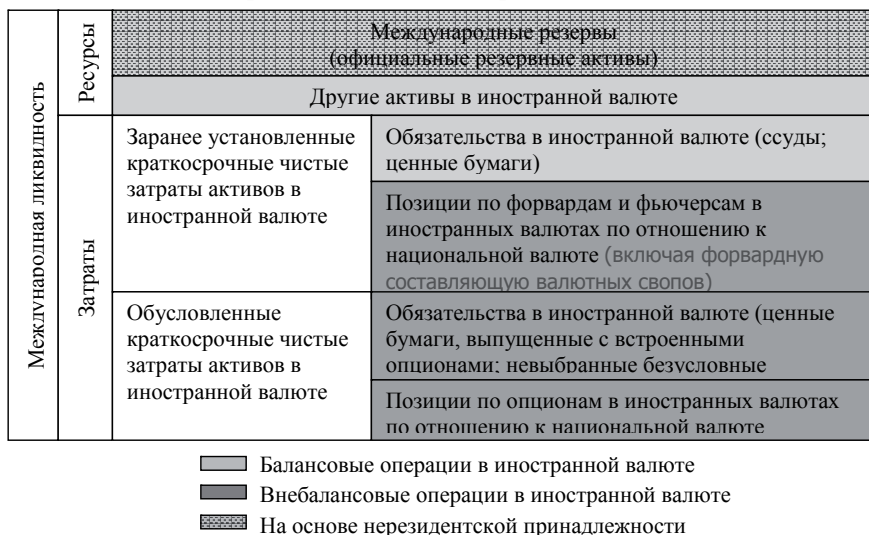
| Международная ликвидность | Ресурсы | Международные резервы (официальные резервные активы) | |
|---|---|---|---|
| | | Другие активы в иностранной валюте | |
| | Затраты | Заранее установленные краткосрочные чистые затраты активов в иностранной валюте | Обязательства в иностранной валюте (ссуды; ценные бумаги) |
| | | | Позиции по форвардам и фьючерсам в иностранных валютах по отношению к национальной валюте (включая форвардную составляющую валютных свопов) |
| | | Обусловленные краткосрочные чистые затраты активов в иностранной валюте | Обязательства в иностранной валюте (ценные бумаги, выпущенные с встроенными опционами; невыбранные безусловные |
| | | | Позиции по опционам в иностранных валютах по отношению к национальной валюте |

Балансовые операции в иностранной валюте

Внебалансовые операции в иностранной валюте

На основе нерезидентской принадлежности